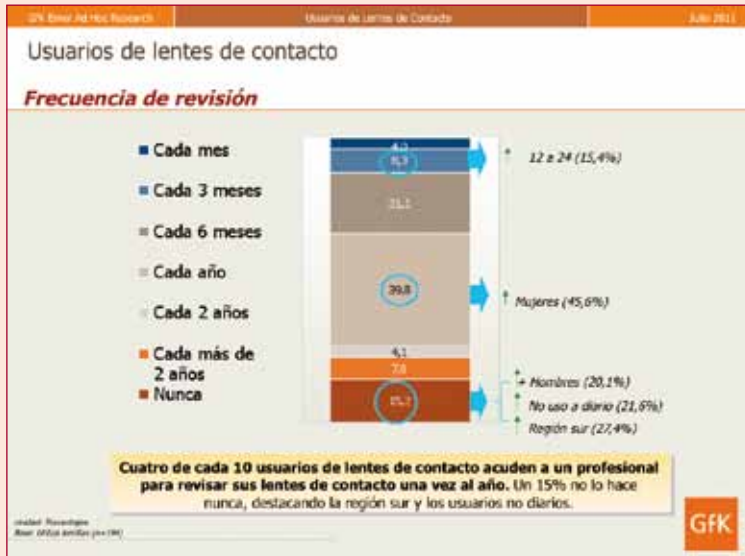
GfK Emer Ad Hoc Research | Usuarios de lentes de Contacto | Julio 2011

Usuarios de lentes de contacto

Frecuencia de revisión

Cada mes
Cada 3 meses
Cada 6 meses
Cada año
Cada 2 años
Cada más de 2 años
Nunca

4,3
9,7
21,1
39,8
4,1
7,8
15,1

12 a 24 (15,4%)

Mujeres (45,6%)

Hombres (20,1%)
No uso a diario (21,6%)
Región sur (27,4%)

Cuatro de cada 10 usuarios de lentes de contacto acuden a un profesional para revisar sus lentes de contacto una vez al año. Un 15% no lo hace nunca, destacando la región sur y los usuarios no diarios.

Unidad: Porcentajes
Base: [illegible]

GfK